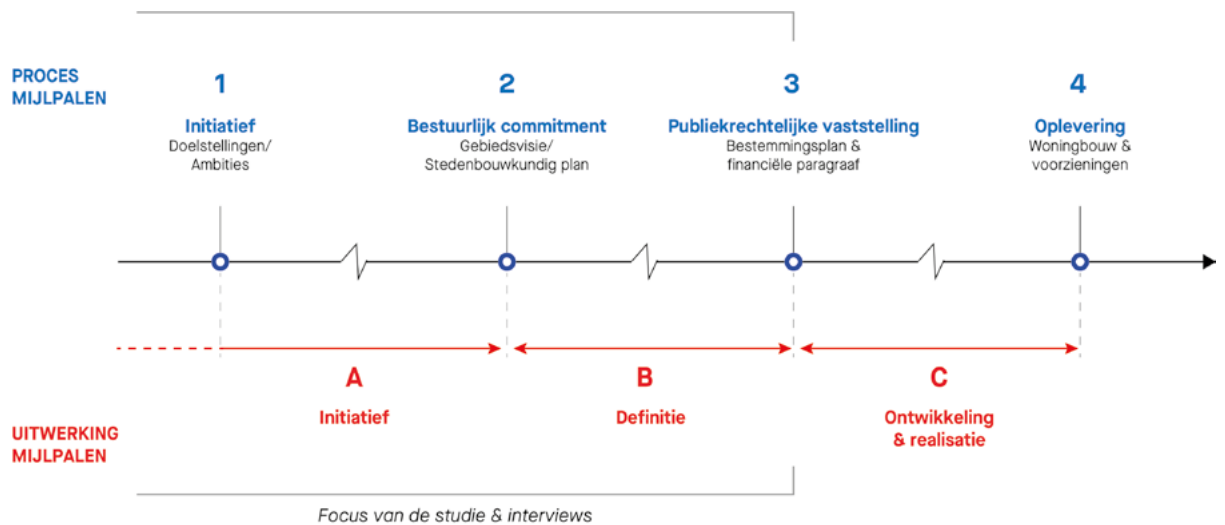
PROCES
MIJLPALEN

1
Initiatief
Doelstellingen/
Ambities

2
Bestuurlijk commitment
Gebiedsvisie/
Stedenbouwkundig plan

3
Publiekrechtelijke vaststelling
Bestemmingsplan &
financiële paragraaf

4
Oplevering
Woningbouw &
voorzieningen

A
Initiatief

B
Definitie

C
Ontwikkeling
& realisatie

UITWERKING
MIJLPALEN

Focus van de studie & interviews